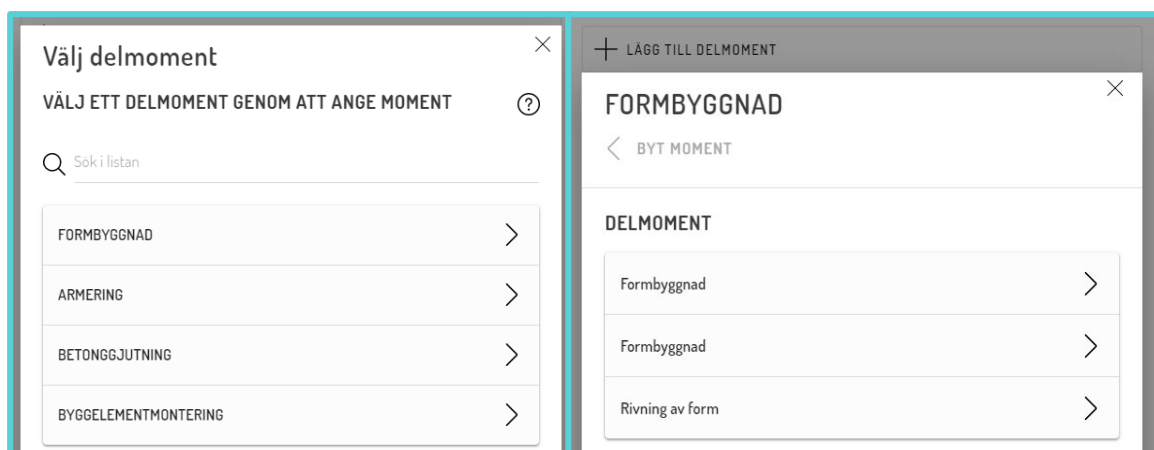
Välj delmoment

VÄLJ ETT DELMOMENT GENOM ATT ANGE MOMENT

Sök i listan

FORMBYGGNAD

ARMERING

BETONGGJUTNING

BYGGELEMENTMONTERING

LÄGG TILL DELMOMENT

FORMBYGGNAD

BYT MOMENT

DELMOMENT

Formbyggnad

Formbyggnad

Rivning av form